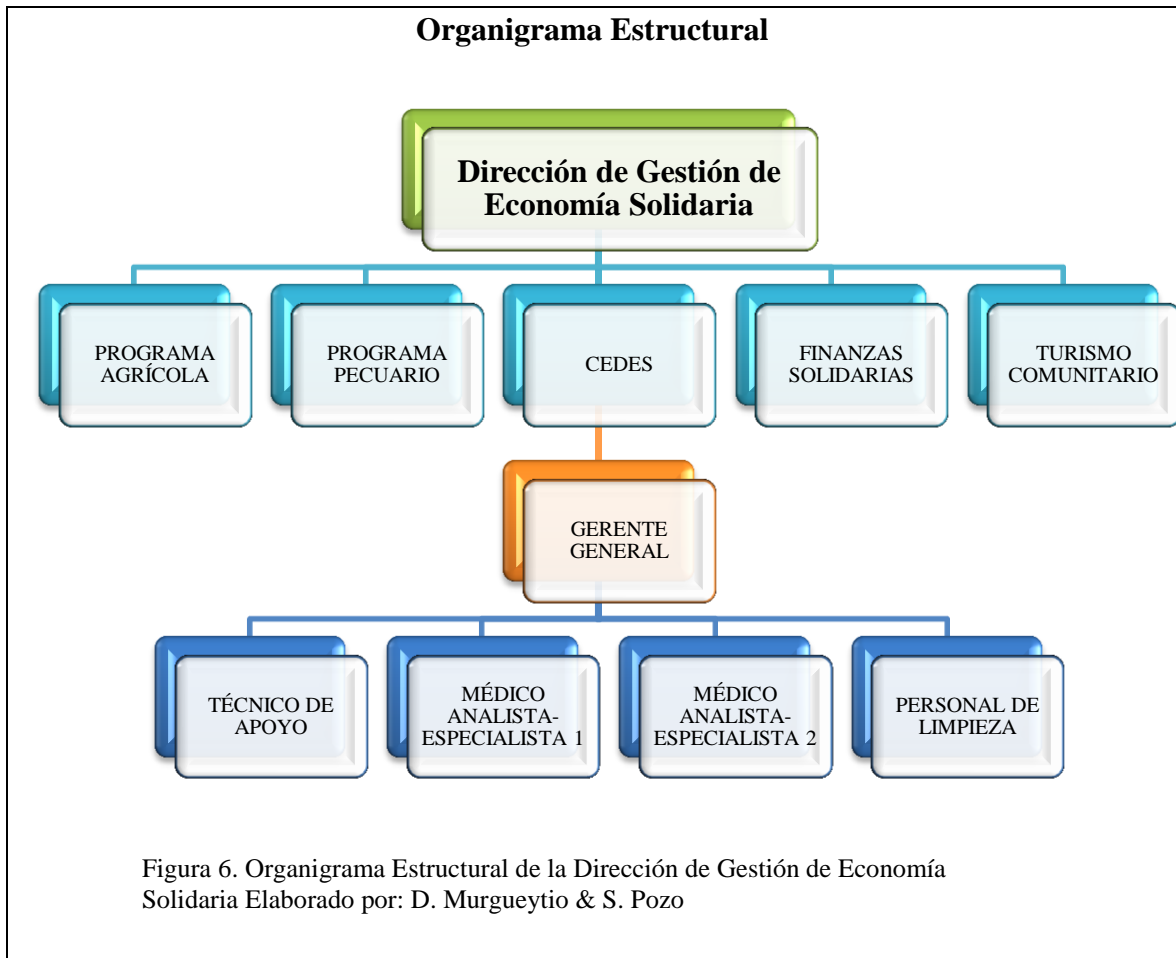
Organigrama Estructural

Dirección de Gestión de Economía Solidaria

PROGRAMA AGRÍCOLA

PROGRAMA PECUARIO

CEDES

FINANZAS SOLIDARIAS

TURISMO COMUNITARIO

GERENTE GENERAL

TÉCNICO DE APOYO

MÉDICO ANALISTA-ESPECIALISTA 1

MÉDICO ANALISTA-ESPECIALISTA 2

PERSONAL DE LIMPIEZA

Figura 6. Organigrama Estructural de la Dirección de Gestión de Economía Solidaria Elaborado por: D. Murgueytio & S. Pozo